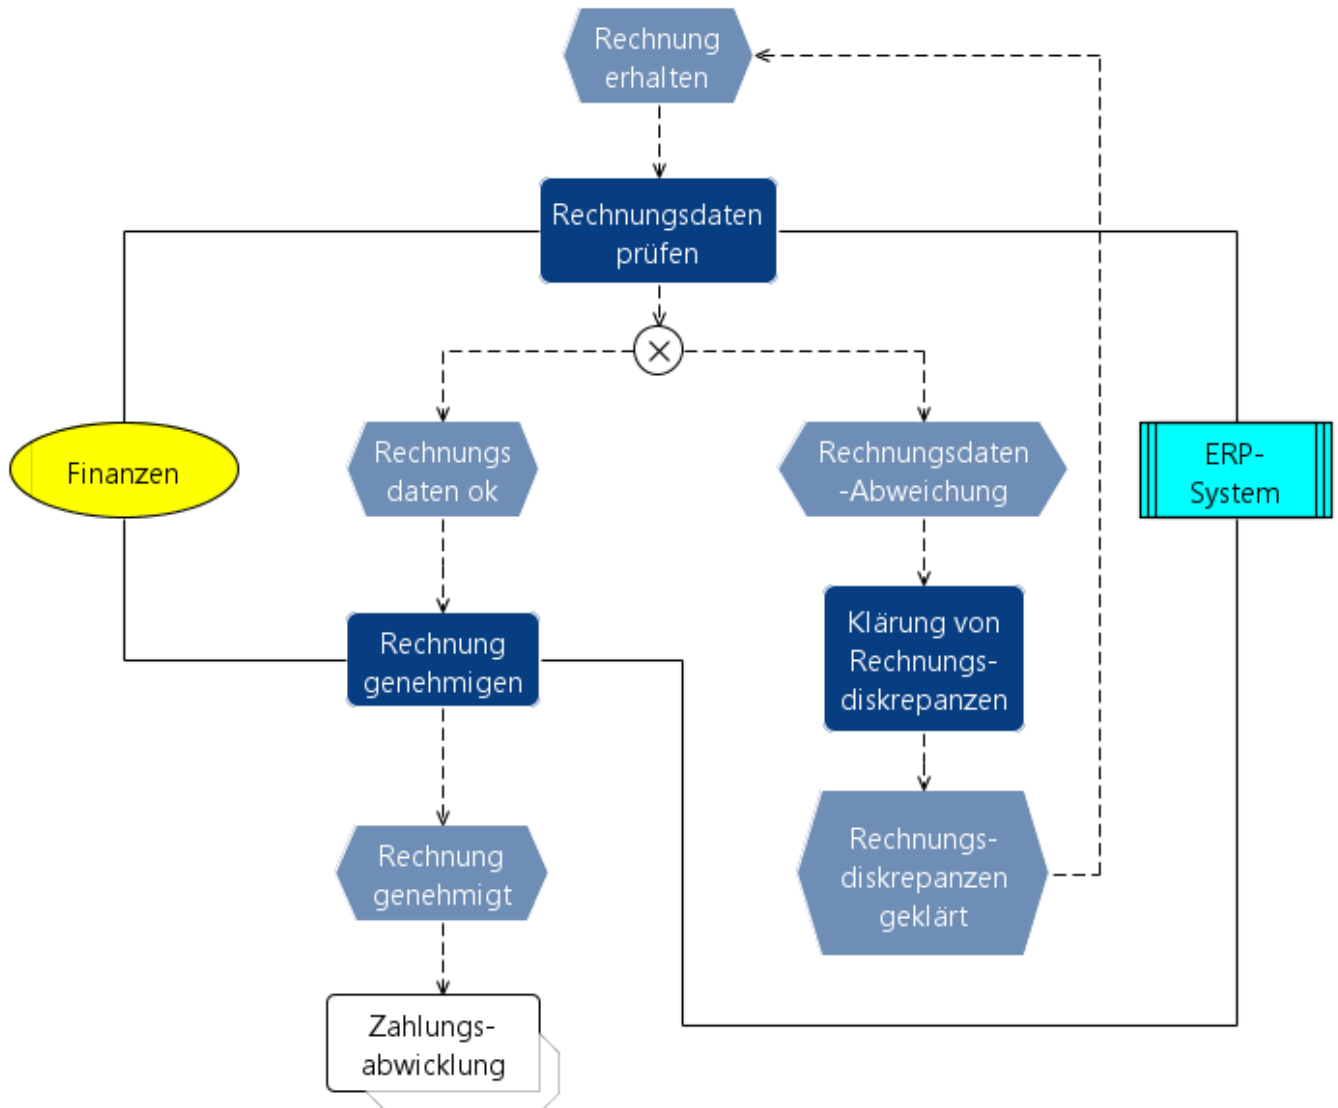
Rechnung erhalten

Rechnungsdaten prüfen

Finanzen

Rechnungs daten ok

Rechnungsdaten -Abweichung

ERP-System

Rechnung genehmigen

Klärung von Rechnungs-diskrepanzen

Rechnung genehmigt

Rechnungs-diskrepanzen geklärt

Zahlungs-abwicklung